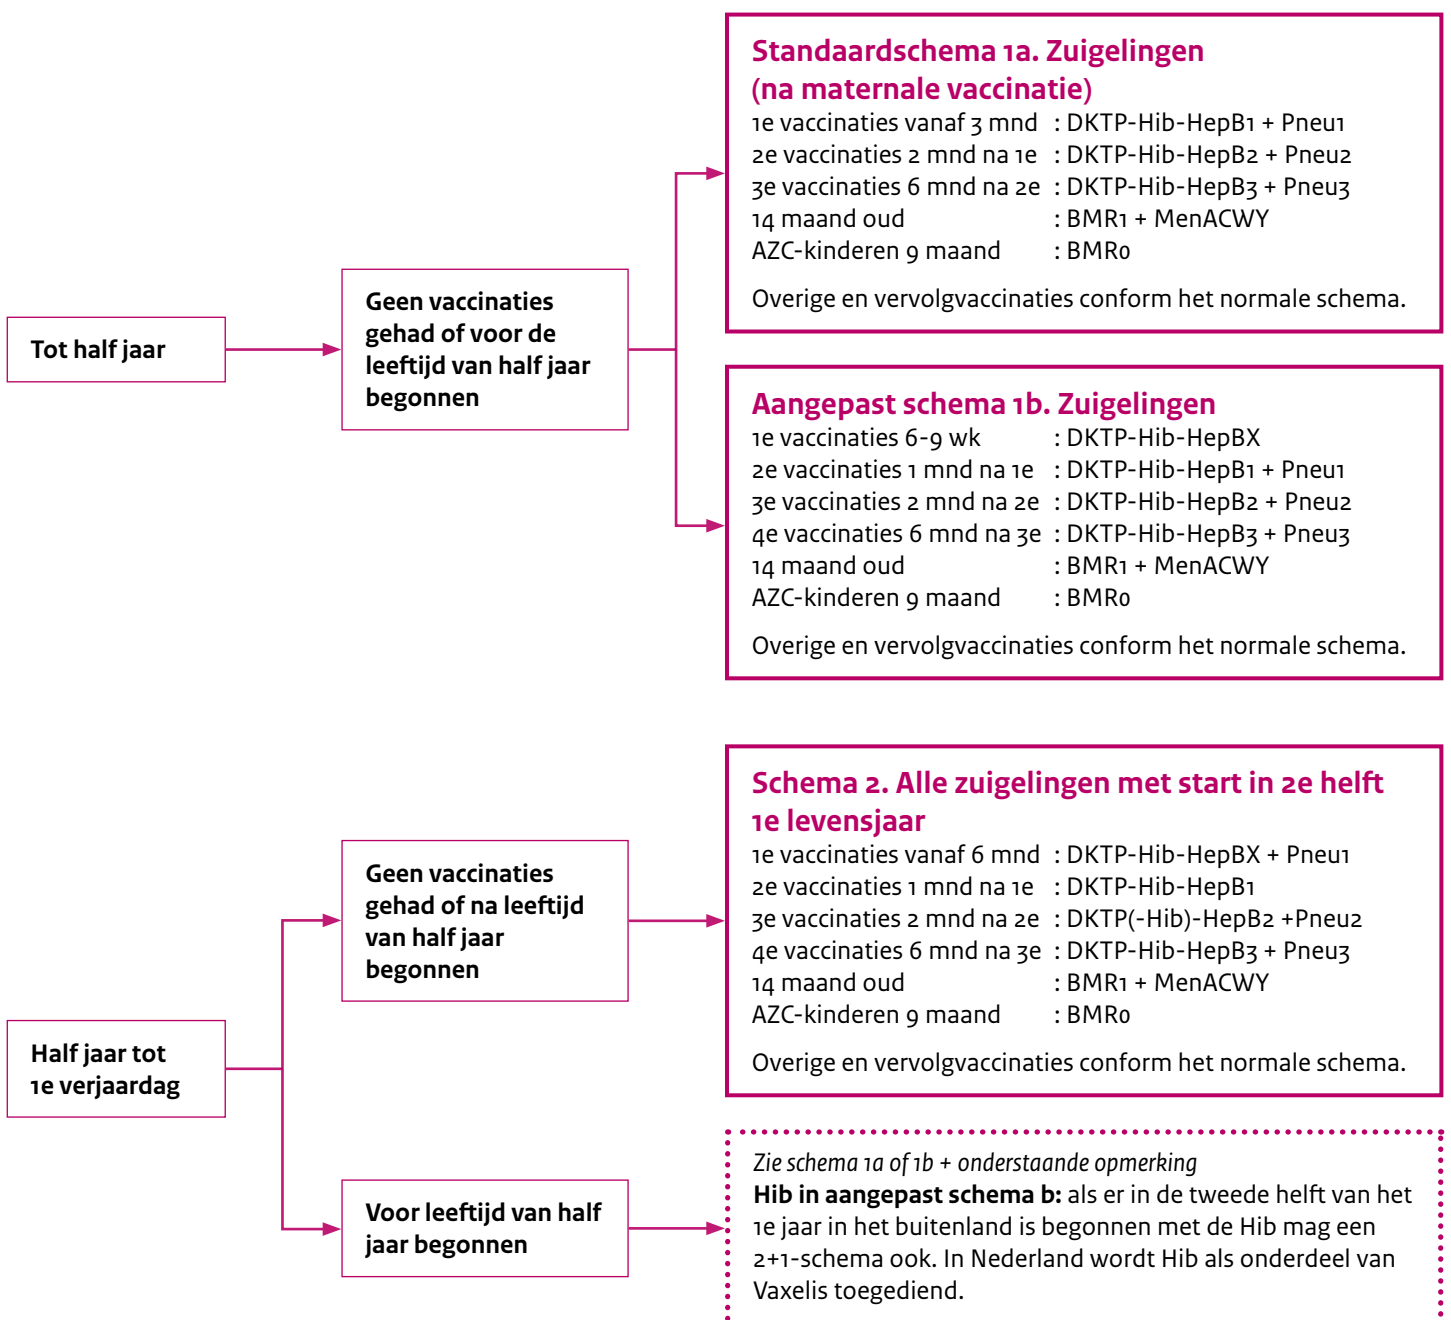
Tot half jaar

Geen vaccinaties gehad of voor de leeftijd van half jaar begonnen

Standaardschema 1a. Zuigelingen (na maternale vaccinatie)
1e vaccinaties vanaf 3 mnd : DKTP-Hib-HepB1 + Pneu1
2e vaccinaties 2 mnd na 1e : DKTP-Hib-HepB2 + Pneu2
3e vaccinaties 6 mnd na 2e : DKTP-Hib-HepB3 + Pneu3
14 maand oud : BMR1 + MenACWY
AZC-kinderen 9 maand : BMR0

Overige en vervolgvaccinaties conform het normale schema.

Aangepast schema 1b. Zuigelingen
1e vaccinaties 6-9 wk : DKTP-Hib-HepBX
2e vaccinaties 1 mnd na 1e : DKTP-Hib-HepB1 + Pneu1
3e vaccinaties 2 mnd na 2e : DKTP-Hib-HepB2 + Pneu2
4e vaccinaties 6 mnd na 3e : DKTP-Hib-HepB3 + Pneu3
14 maand oud : BMR1 + MenACWY
AZC-kinderen 9 maand : BMR0

Overige en vervolgvaccinaties conform het normale schema.

Half jaar tot 1e verjaardag

Geen vaccinaties gehad of na leeftijd van half jaar begonnen

Schema 2. Alle zuigelingen met start in 2e helft 1e levensjaar
1e vaccinaties vanaf 6 mnd : DKTP-Hib-HepBX + Pneu1
2e vaccinaties 1 mnd na 1e : DKTP-Hib-HepB1
3e vaccinaties 2 mnd na 2e : DKTP(-Hib)-HepB2 +Pneu2
4e vaccinaties 6 mnd na 3e : DKTP-Hib-HepB3 + Pneu3
14 maand oud : BMR1 + MenACWY
AZC-kinderen 9 maand : BMR0

Overige en vervolgvaccinaties conform het normale schema.

Voor leeftijd van half jaar begonnen

Zie schema 1a of 1b + onderstaande opmerking
Hib in aangepast schema b: als er in de tweede helft van het 1e jaar in het buitenland is begonnen met de Hib mag een 2+1-schema ook. In Nederland wordt Hib als onderdeel van Vaxelis toegediend.